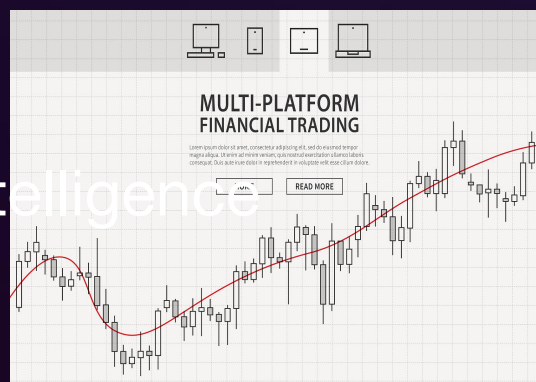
MULTI-PLATFORM
FINANCIAL TRADING

Lorem ipsum dolor sit amet, consectetur adipiscing elit, sed do eiusmod tempor magna aliqua. Ut enim ad minim veniam, quis nostrud exercitation ullamco laboris consequat. Duis aute irure dolor in reprehenderit in voluptate velit esse cillum dolore.

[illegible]
READ MORE

elligence